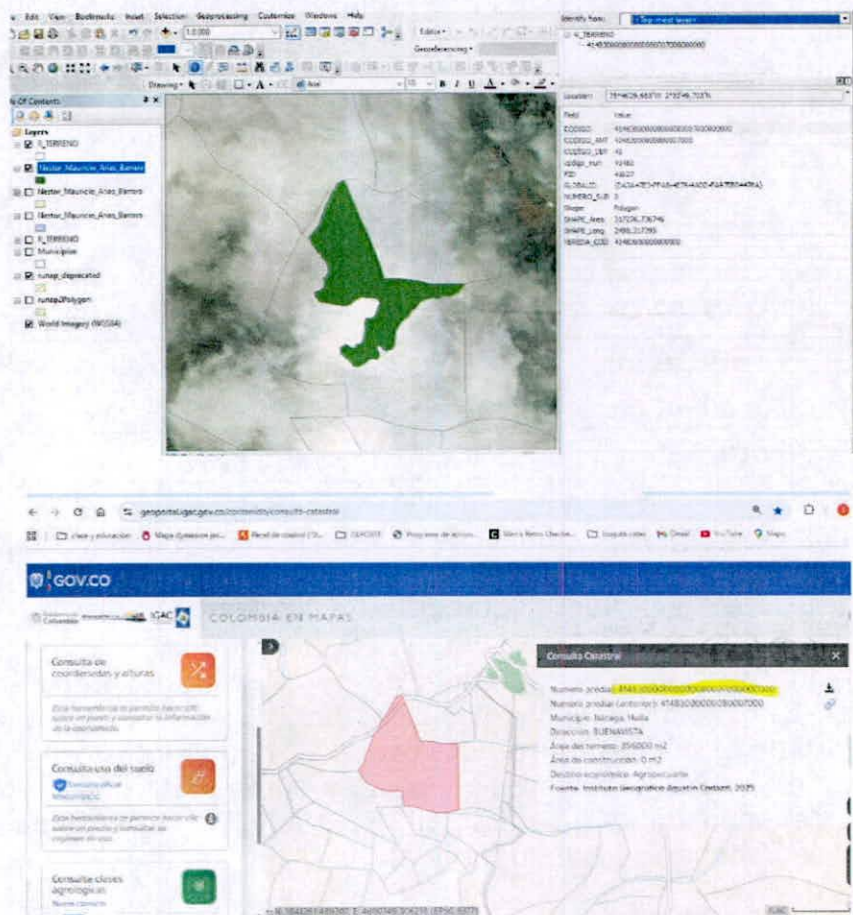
Edit View Bookmarks Insert Selection Geoprocessing Customize Windows Help

1:3.000

Editor

Georeferencing

Drawing

Arial

10

B I U

Table Of Contents

Layers

R_TERRENO

Nestor_Mauricio_Arias_Barrero

Nestor_Mauricio_Arias_Barrero

Nestor_Mauricio_Arias_Barrero

R_TERRENO

Municipios

runap_deprecated

runap2Polygon

World Imagery (WGS84)

Identify from: <Top-most layer>

R_TERRENO

414830000000000070000000

Location: 75°44'26,663"O 2°20'46,703"N

Field Value

CODIGO 414830000000000070000000

CODIGO_ANT 41483000000070000

CODIGO_SEF 41

codigo_mun 41483

FID 48607

GLOBALID {D42A47E0-FFAB-4E7B-A0D0-F0A7EB04495A}

NUMERO_SUB 0

Shape Polygon

SHAPE_Area 357296,736746

SHAPE_Leng 2490,217395

VEREDA_COD 414830000000000

geoportal.igac.gov.co/contenido/consulta-catastral

clase y educación Mapa dimension pro Panel de control Chrome Progreso de activos Sierra Nevada Checke Google sites Gmail YouTube Maps

GOV.CO

Gobierno de Colombia IGAC

COLOMBIA EN MAPAS

Consulta de coordenadas y alturas

Esta herramienta te permite hacer clic sobre un punto y consultar la información de la coordenada.

Consulta uso del suelo

Consulta oficial

Esta herramienta te permite hacer clic sobre un predio y consultar los usos del suelo.

Consulte clases agrologicas

Nueva consulta

Consulta Catastral

Numero predial: 414830000000000070000000

Numero predial (anterior): 41483000000070000

Municipio: Nátaga, Huila

Dirección: BUENAVISTA

Área del terreno: 356000 m2

Área de construcción: 0 m2

Destino económico: Agropecuario

Fuente: Instituto Geográfico Agustín Codazzi, 2025